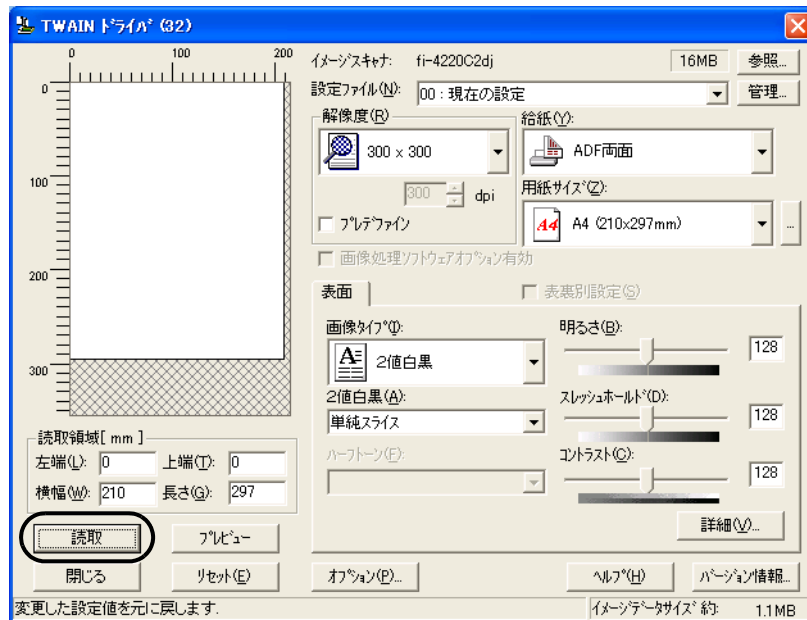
TWAIN ドライバ (32)

0 100 200

0

100

200

300

イメージスキャナ: fi-4220C2dj

16MB

参照...

設定ファイル(N): 00：現在の設定

管理...

解像度(R)

300 x 300

300 dpi

プレデファイン

給紙(Y):

ADF両面

用紙サイズ(Z):

A4 (210x297mm)

...

画像処理ソフトウェアオプション有効

表面

表裏別設定(S)

画像タイプ(I):

2値白黒

明るさ(B):

128

2値白黒(A):

単純スライス

スレッシュホールド(D):

128

ハーフトーン(F):

コントラスト(C):

128

詳細(V)...

読取領域[ mm ]

左端(L): 0 上端(T): 0

横幅(W): 210 長さ(G): 297

読取

プレビュー

閉じる

リセット(E)

オプション(P)...

ヘルプ(H)

バージョン情報...

変更した設定値を元に戻します.

イメージデータサイズ 約: 1.1MB